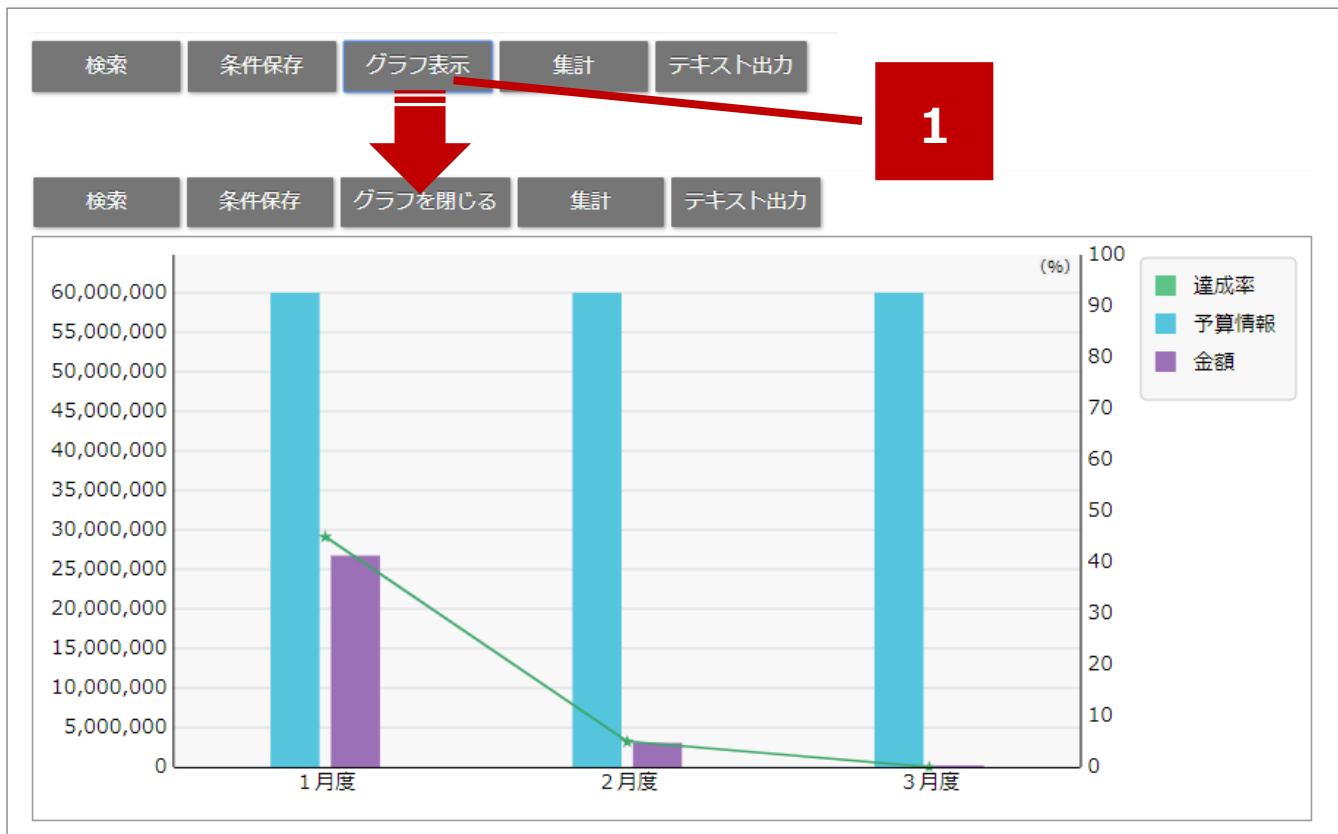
検索 条件保存 グラフ表示 集計 テキスト出力

1

検索 条件保存 グラフを閉じる 集計 テキスト出力

(%)

60,000,000
55,000,000
50,000,000
45,000,000
40,000,000
35,000,000
30,000,000
25,000,000
20,000,000
15,000,000
10,000,000
5,000,000
0

100
90
80
70
60
50
40
30
20
10
0

1月度 2月度 3月度

達成率
予算情報
金額